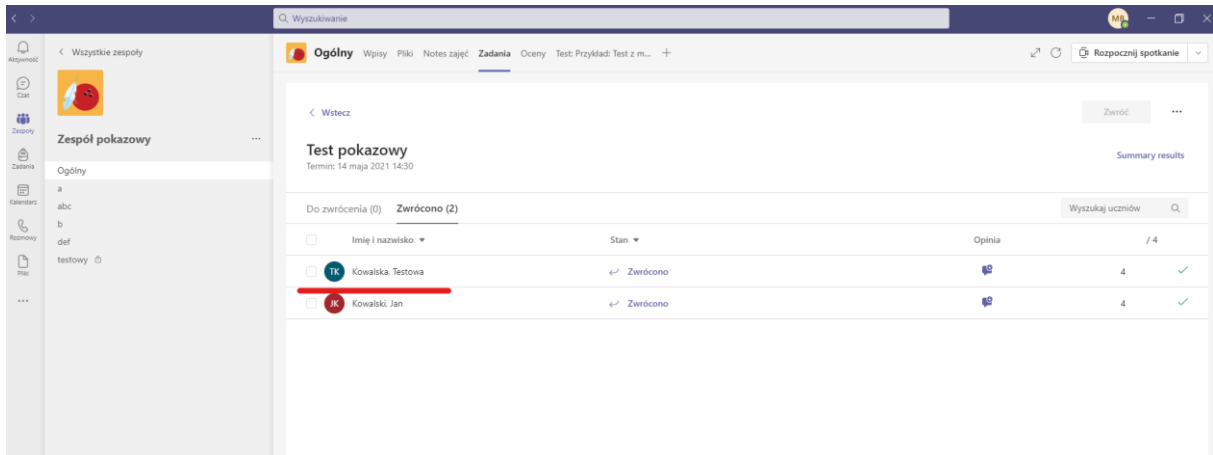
Wyszukiwanie

MB

Aktywność
Czat
Zespoły
Zadania
Kalendarz
Rozmowy
Pliki
...

< Wszystkie zespoły

Zespół pokazowy ...

Ogólny
a
abc
b
def
testowy

Ogólny Wpisy Pliki Notes zajęć Zadania Oceny Test: Przykład: Test z m... +

Rozpocznij spotkanie

< Wstecz

Zwróć ...

Test pokazowy
Termin: 14 maja 2021 14:30

Summary results

Do zwrócenia (0) Zwrócono (2)

Wyszukaj uczniów

| Imię i nazwisko | Stan | Opinia | /4 |
|---|---|---|---|
| TK Kowalska, Testowa | Zwrócono | | 4 |
| JK Kowalski, Jan | Zwrócono | | 4 |